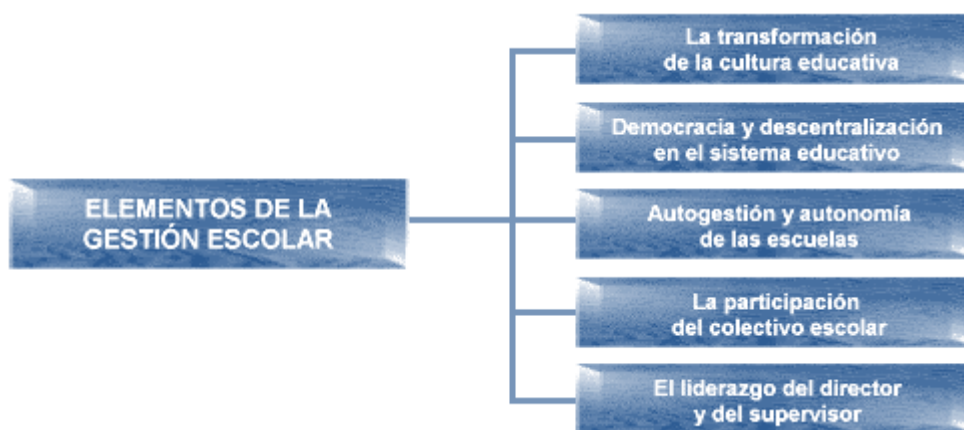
ELEMENTOS DE LA GESTIÓN ESCOLAR

La transformación de la cultura educativa

Democracia y descentralización en el sistema educativo

Autogestión y autonomía de las escuelas

La participación del colectivo escolar

El liderazgo del director y del supervisor